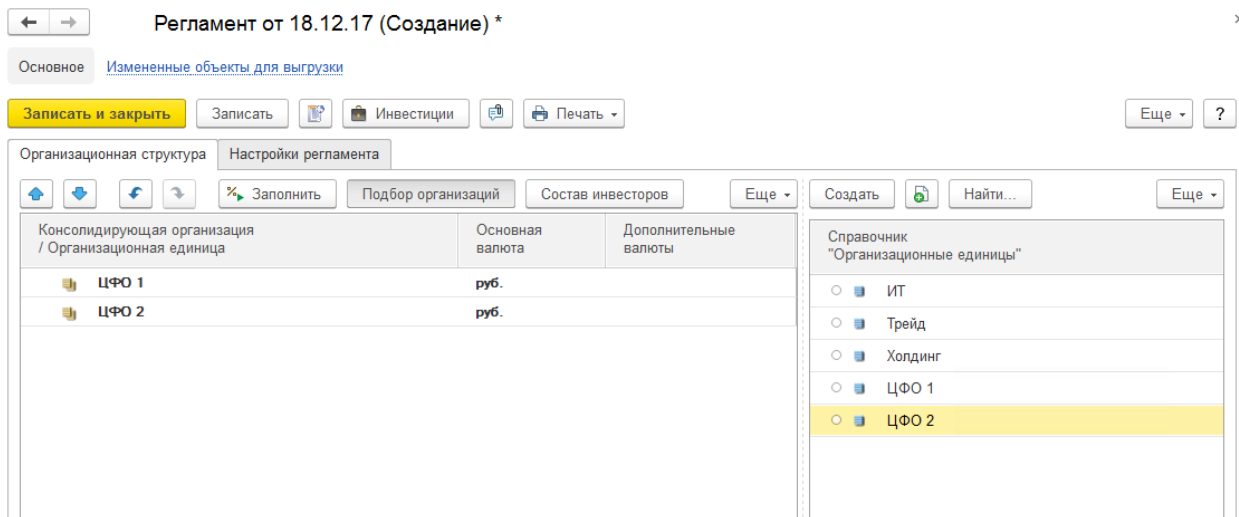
Регламент от 18.12.17 (Создание) *

Основное Измененные объекты для выгрузки

Записать и закрыть Записать Инвестиции Печать Еще ?

Организационная структура Настройки регламента

Заполнить Подбор организаций Состав инвесторов Еще Создать Найти... Еще

| Консолидирующая организация / Организационная единица | Основная валюта | Дополнительные валюты |
|---|---|---|
| ЦФО 1 | руб. | |
| ЦФО 2 | руб. | |

Справочник "Организационные единицы"

ИТ
Трейд
Холдинг
ЦФО 1
ЦФО 2